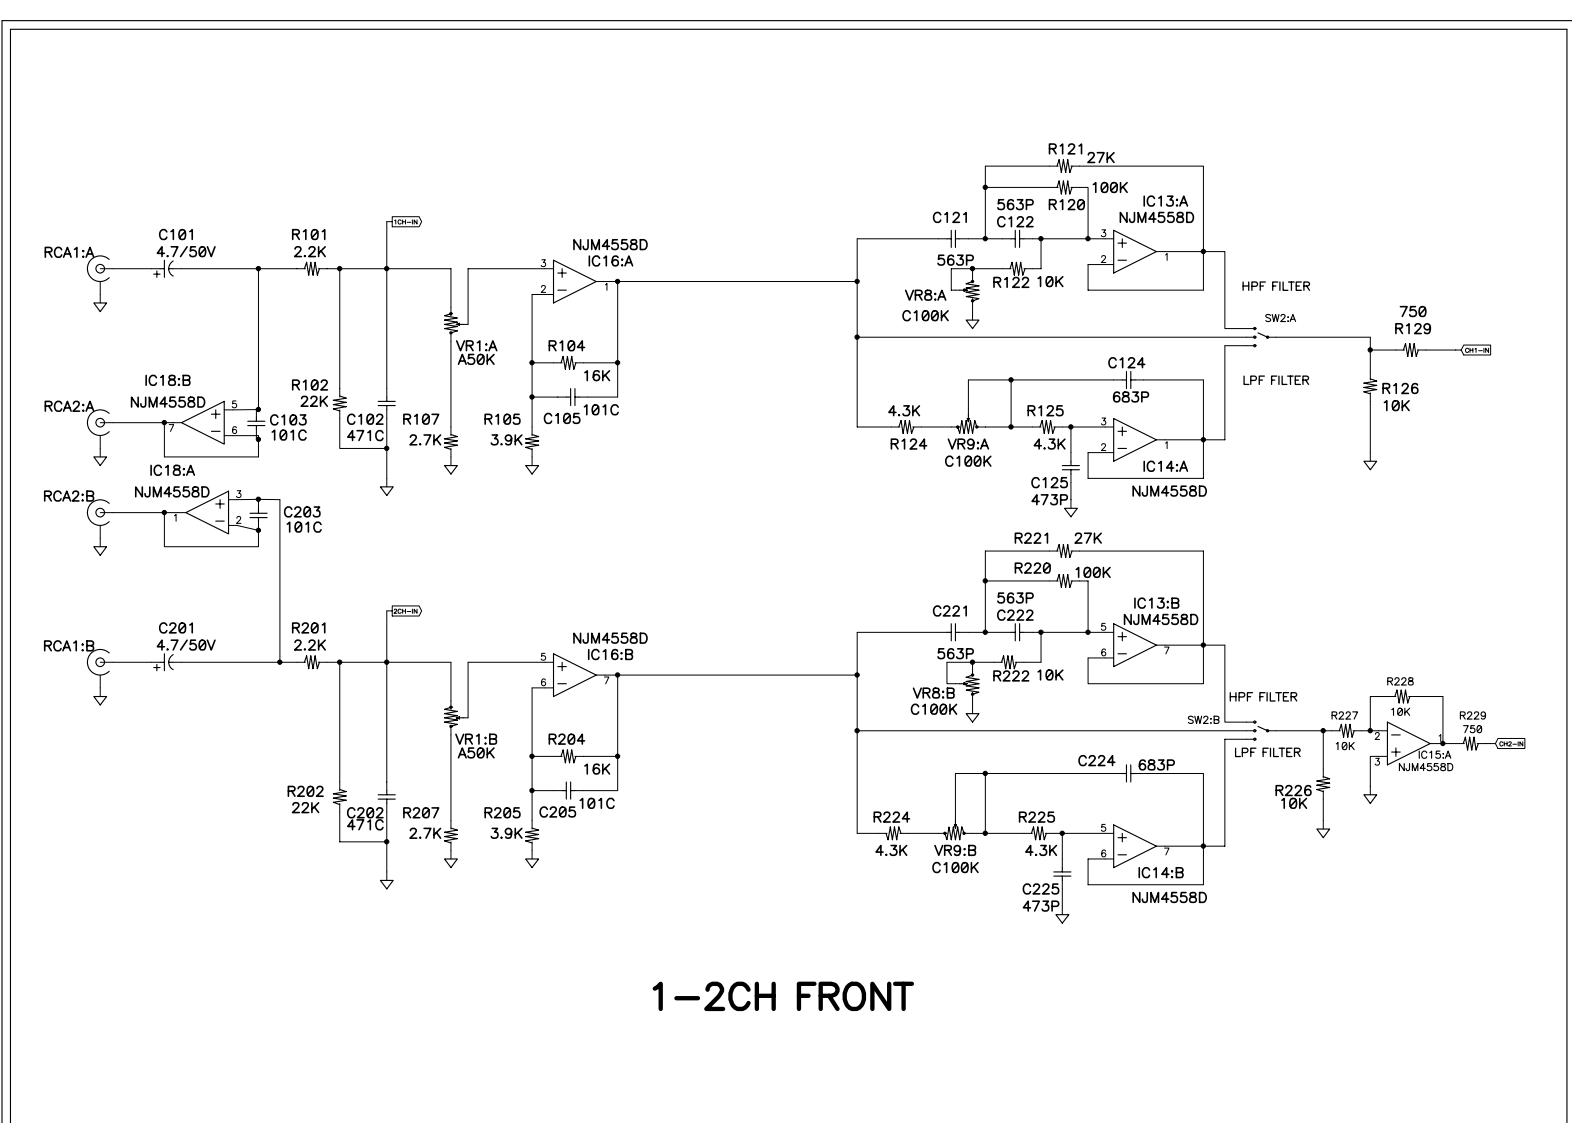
RCA1:A
C101
4.7/50V
R101
2.2K
1CH-IN
NJM4558D
IC16:A
3
2
1
R121
27K
R120
100K
563P
C121
C122
IC13:A
NJM4558D
3
2
1
563P
R122 10K
VR8:A
C100K
HPF FILTER
750
R129
SW2:A
CH1-IN
VR1:A
A50K
R104
16K
R105
3.9K
C105
101C
R107
2.7K
RCA2:A
IC18:B
NJM4558D
5
6
7
C103
101C
R102
22K
C102
471C
C124
683P
LPF FILTER
R126
10K
4.3K
R124
VR9:A
C100K
R125
4.3K
C125
473P
IC14:A
NJM4558D
3
2
1
IC18:A
NJM4558D
RCA2:B
3
2
1
C203
101C
R221
27K
R220
100K
563P
C221
C222
IC13:B
NJM4558D
5
6
7
RCA1:B
C201
4.7/50V
R201
2.2K
2CH-IN
NJM4558D
IC16:B
5
6
7
563P
R222 10K
VR8:B
C100K
HPF FILTER
R228
10K
SW2:B
R227
10K
2
3
1
IC15:A
NJM4558D
R229
750
CH2-IN
LPF FILTER
VR1:B
A50K
R204
16K
R205
3.9K
C205
101C
R202
22K
C202
471C
R207
2.7K
R226
10K
C224
683P
R224
4.3K
VR9:B
C100K
R225
4.3K
C225
473P
IC14:B
NJM4558D
5
6
7
1-2CH FRONT